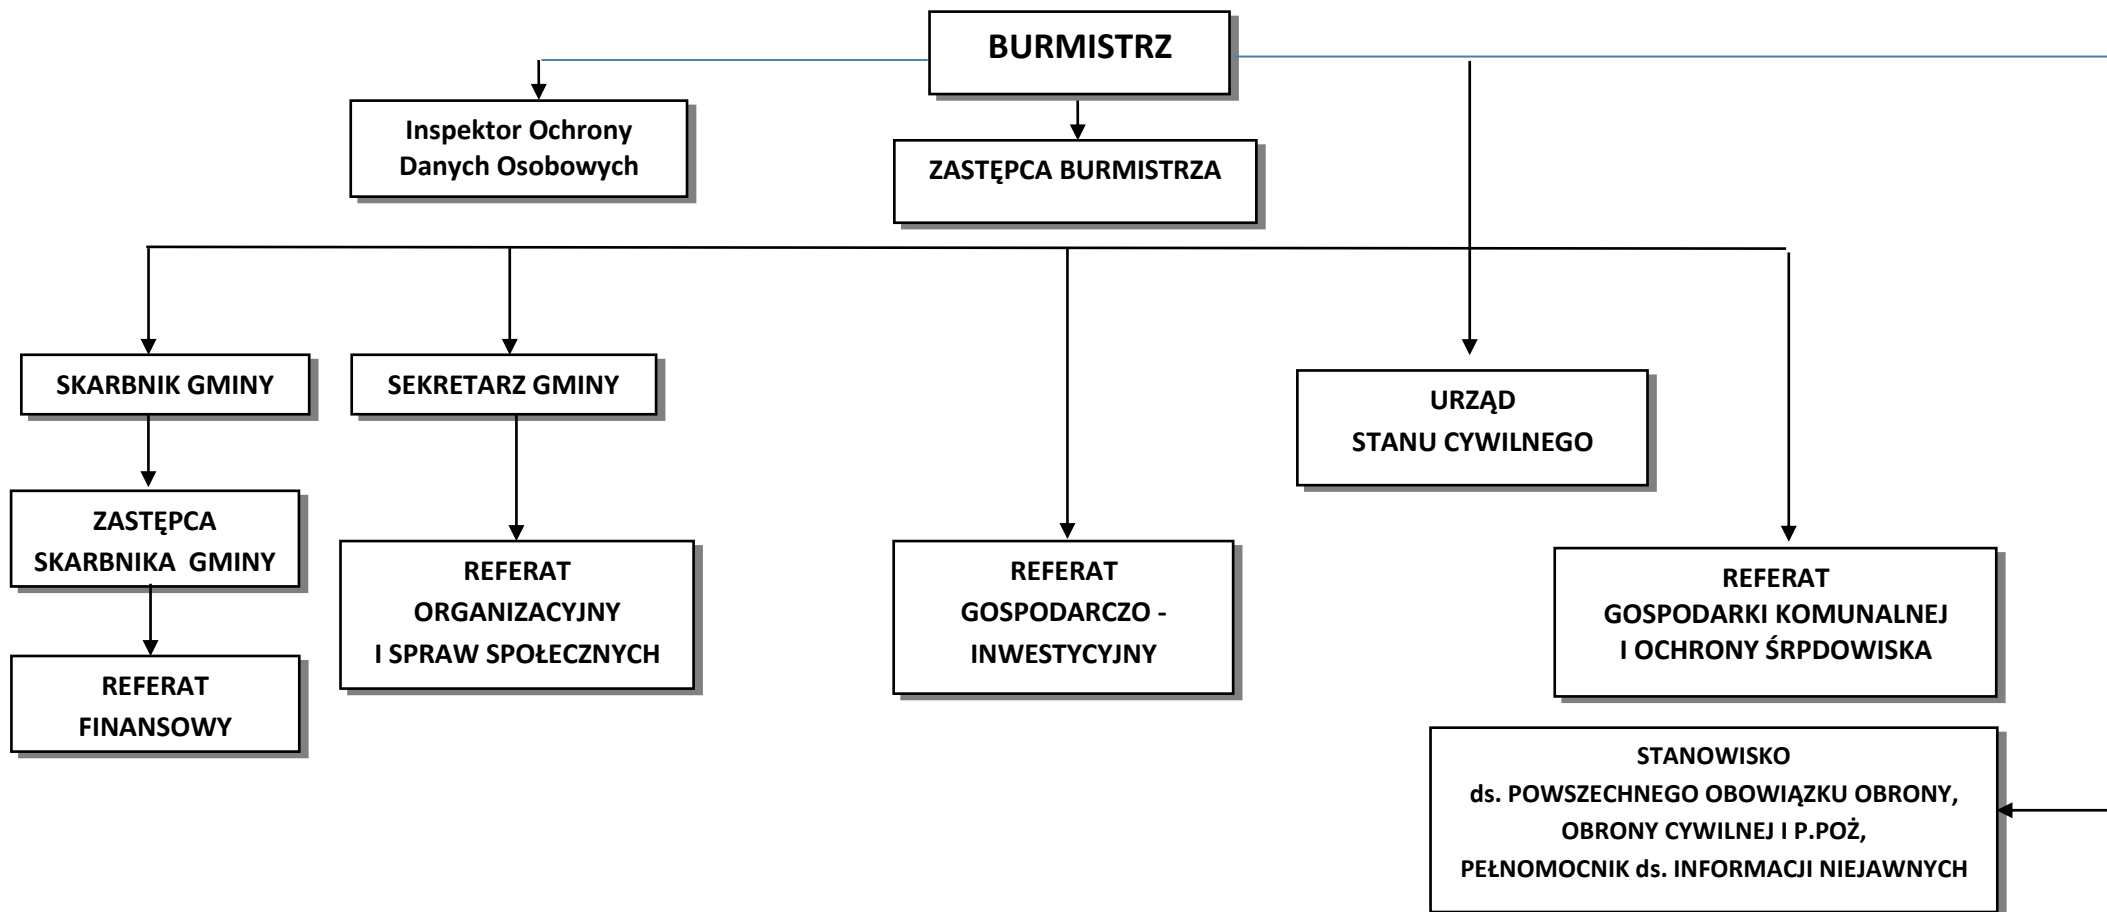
BURMISTRZ

Inspektor Ochrony Danych Osobowych

ZASTĘPCA BURMISTRZA

SKARBNIK GMINY

SEKRETARZ GMINY

URZĄD STANU CYWILNEGO

ZASTĘPCA SKARBNIKA GMINY

REFERAT ORGANIZACYJNY I SPRAW SPOŁECZNYCH

REFERAT GOSPODARCZO - INWESTYCYJNY

REFERAT GOSPODARKI KOMUNALNEJ I OCHRONY ŚRPDOWISKA

REFERAT FINANSOWY

STANOWISKO ds. POWSZECHNEGO OBOWIĄZKU OBRONY, OBRONY CYWILNEJ I P.POŻ, PEŁNOMOCNIK ds. INFORMACJI NIEJAWNYCH